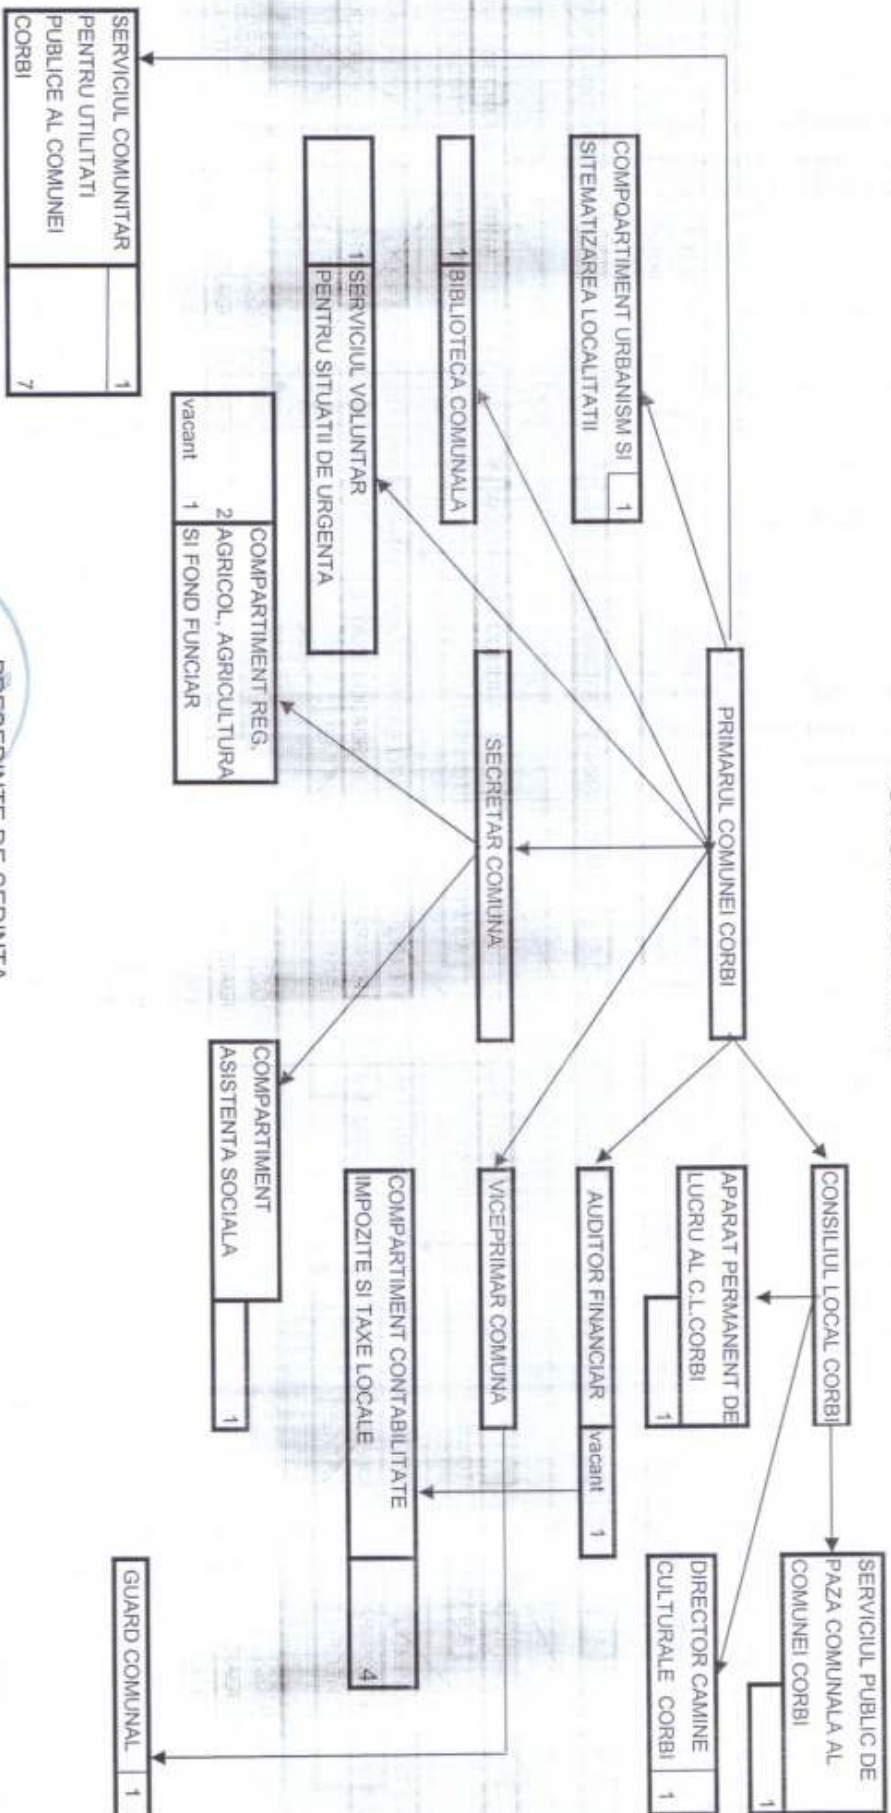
PRIMARUL COMUNEI CORBI

CONSILIUL LOCAL CORBI

SERVICIUL PUBLIC DE PAZA COMUNALA AL COMUNEI CORBI

1

DIRECTOR CAMINE CULTURALE CORBI

1

APARAT PERMANENT DE LUCRU AL C.L.CORBI

1

AUDITOR FINANCIAR

vacant

1

VICEPRIMAR COMUNA

COMPARTIMENT CONTABILITATE IMPOZITE SI TAXE LOCALE

4

GUARD COMUNAL

1

COMPOARTIMENT URBANISM SI SITEMATIZAREA LOCALITATII

1

1 BIBLIOTECA COMUNALA

1 SERVICIUL VOLUNTAR PENTRU SITUATII DE URGENTA

SECRETAR COMUNA

COMPARTIMENT REG. AGRICOL, AGRICULTURA SI FOND FUNCIAR

2

vacant

1

COMPARTIMENT ASISTENTA SOCIALA

1

SERVICIUL COMUNITAR PENTRU UTILITATI PUBLICE AL COMUNEI CORBI

1

7

PRESEDINTE DE SEDINTA